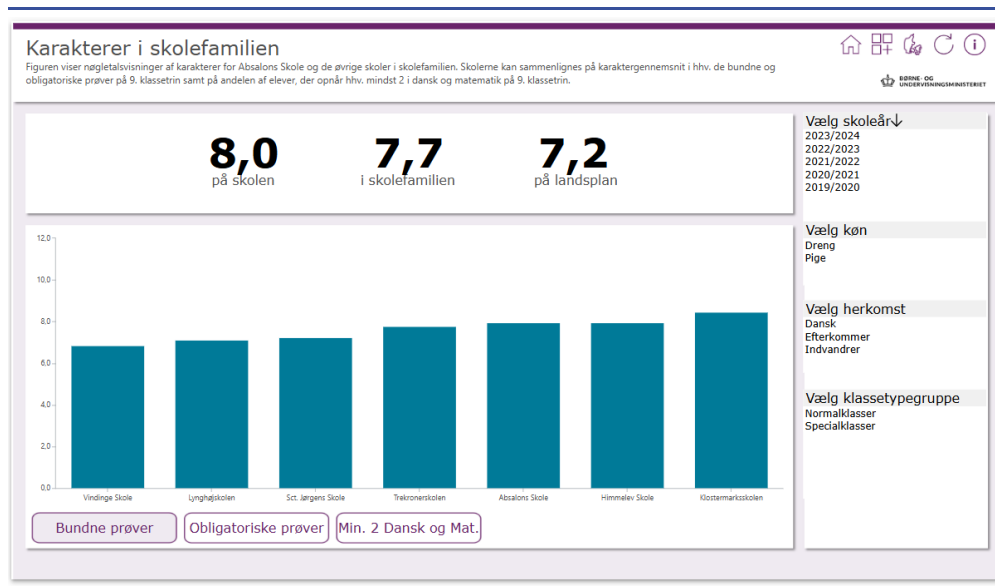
Karakterer i skolefamilien

Figuren viser nøgletalsvisninger af karakterer for Absalons Skole og de øvrige skoler i skolefamilien. Skolerne kan sammenlignes på karaktergennemsnit i hhv. de bundne og obligatoriske prøver på 9. klassetrin samt på andelen af elever, der opnår hhv. mindst 2 i dansk og matematik på 9. klassetrin.

BØRNE- OG UNDERVISNINGSMINISTERIET

8,0
på skolen

7,7
i skolefamilien

7,2
på landsplan

12,0
10,0
8,0
6,0
4,0
2,0
0,0

Vindinge Skole
Lynghøjskolen
Sct. Jørgens Skole
Trekronerskolen
Absalons Skole
Himmelev Skole
Klostermarksskolen

Bundne prøver
Obligatoriske prøver
Min. 2 Dansk og Mat.

Vælg skoleår↓
2023/2024
2022/2023
2021/2022
2020/2021
2019/2020

Vælg køn
Dreng
Pige

Vælg herkomst
Dansk
Efterkommer
Indvandrer

Vælg klassetypegruppe
Normalklasser
Specialklasser